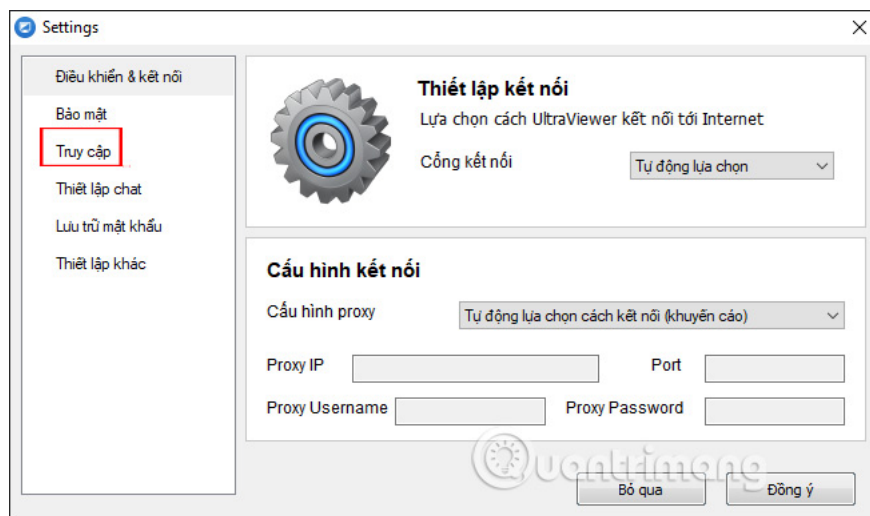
Settings

Điều khiển & kết nối
Bảo mật
Truy cập
Thiết lập chat
Lưu trữ mật khẩu
Thiết lập khác

Thiết lập kết nối
Lựa chọn cách UltraViewer kết nối tới Internet
Cổng kết nối
Tự động lựa chọn

Cấu hình kết nối
Cấu hình proxy
Tự động lựa chọn cách kết nối (khuyến cáo)
Proxy IP
Port
Proxy Username
Proxy Password

Quantrimang

Bỏ qua
Đồng ý